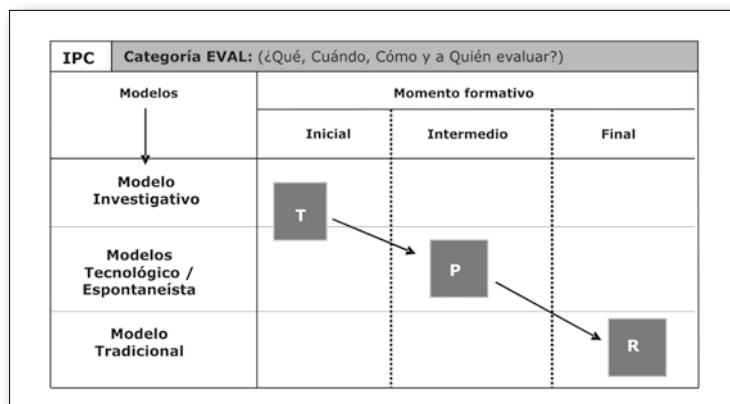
IPC **Categoría EVAL:** (¿Qué, Cuándo, Cómo y a Quién evaluar?)

| Modelos | Momento formativo | | |
|---|---|---|---|
| | Inicial | Intermedio | Final |
| Modelo Investigativo | T | | |
| Modelos Tecnológico / Espontaneísta | | P | |
| Modelo Tradicional | | | R |